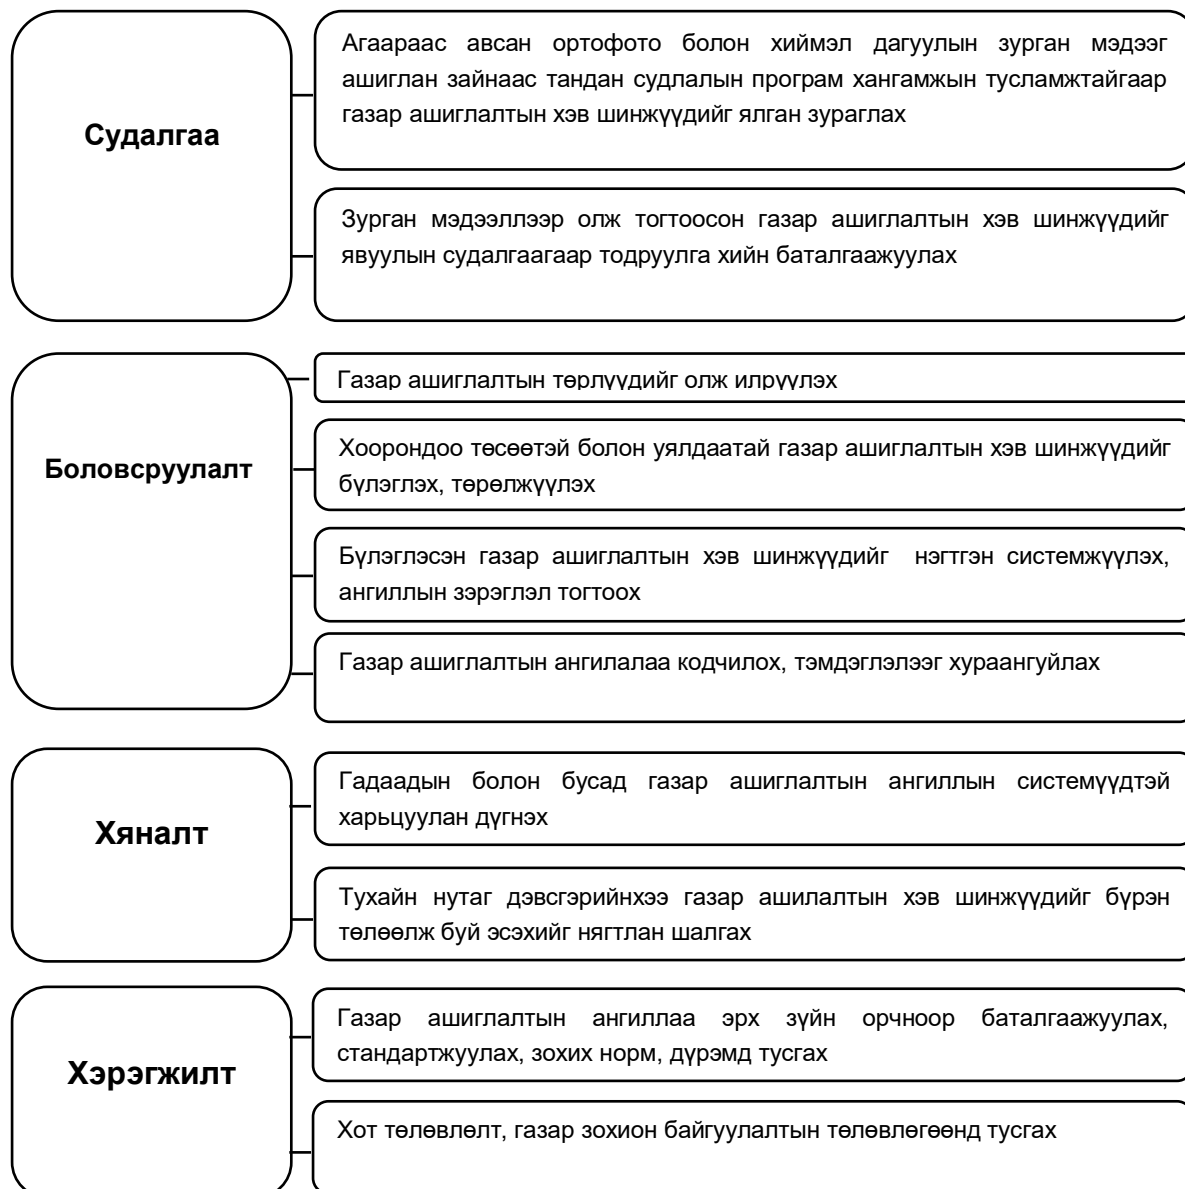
Судалгаа

Агаараас авсан ортофото болон хиймэл дагуулын зурган мэдээг ашиглан зайнаас тандан судлалын програм хангамжын тусламжтайгаар газар ашиглалтын хэв шинжүүдийг ялган зураглах

Зурган мэдээллээр олж тогтоосон газар ашиглалтын хэв шинжүүдийг явуулын судалгаагаар тодруулга хийн баталгаажуулах

Боловсруулалт

Газар ашиглалтын төрлүүдийг олж илрүүлэх

Хоорондоо төсөөтэй болон уялдаатай газар ашиглалтын хэв шинжүүдийг бүлэглэх, төрөлжүүлэх

Бүлэглэсэн газар ашиглалтын хэв шинжүүдийг нэгтгэн системжүүлэх, ангиллын зэрэглэл тогтоох

Газар ашиглалтын ангилалаа кодчилох, тэмдэглэлээг хураангуйлах

Хяналт

Гадаадын болон бусад газар ашиглалтын ангиллын системүүдтэй харьцуулан дүгнэх

Тухайн нутаг дэвсгэрийнхээ газар ашилалтын хэв шинжүүдийг бүрэн төлөөлж буй эсэхийг нягтлан шалгах

Хэрэгжилт

Газар ашиглалтын ангиллаа эрх зүйн орчноор баталгаажуулах, стандартжуулах, зохих норм, дүрэмд тусгах

Хот төлөвлөлт, газар зохион байгуулалтын төлөвлөгөөнд тусгах